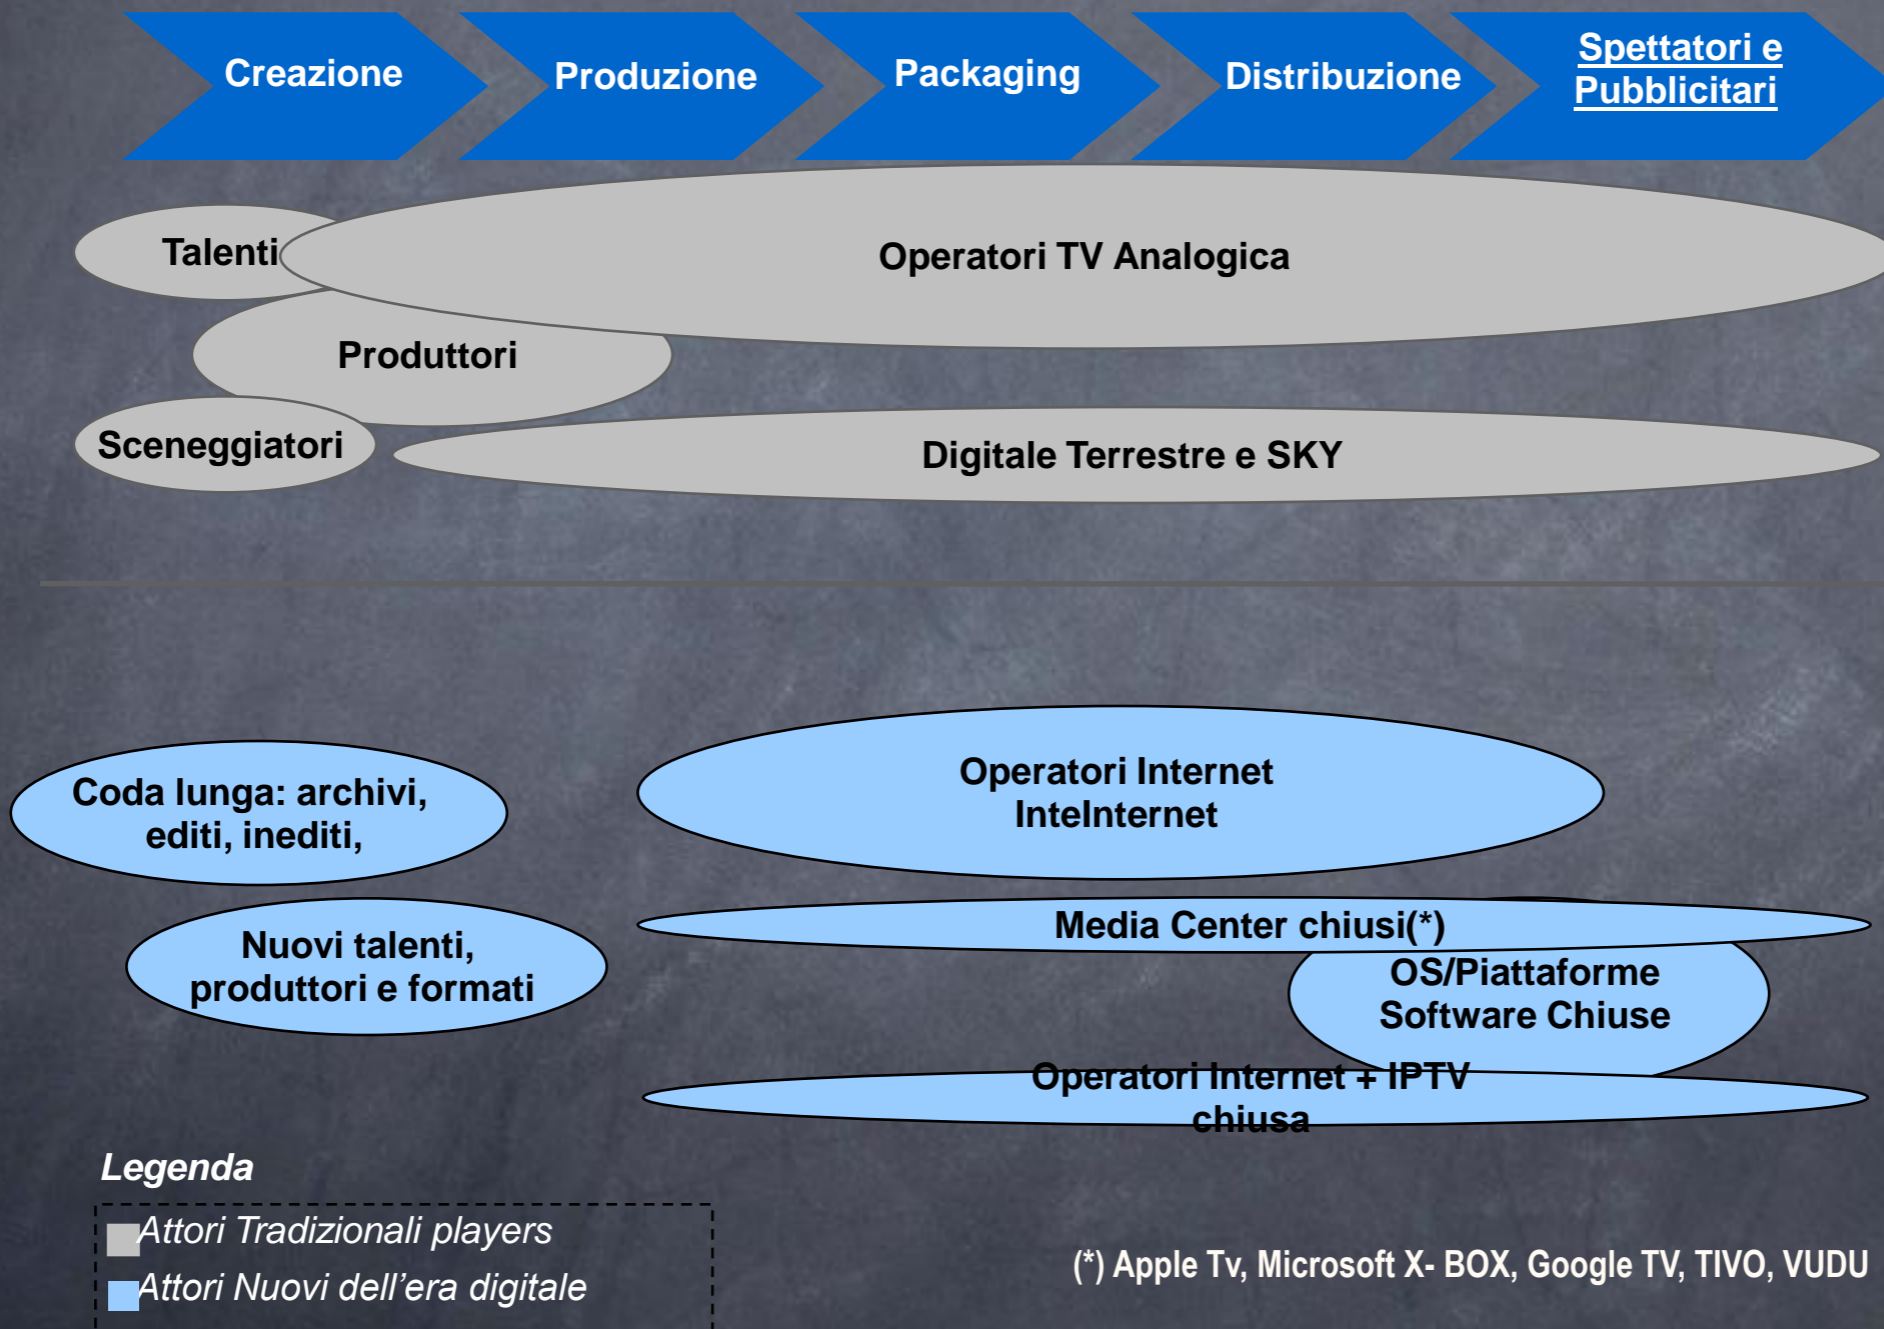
Creazione

Produzione

Packaging

Distribuzione

Spettatori e Pubblicitari

Talenti

Operatori TV Analogica

Produttori

Sceneggiatori

Digitale Terrestre e SKY

Coda lunga: archivi, editi, inediti,

Operatori Internet IntelInternet

Media Center chiusi(*)

Nuovi talenti, produttori e formati

OS/Piattaforme Software Chiuse

Operatori Internet + IPTV chiusa

Legenda

Attori Tradizionali players

Attori Nuovi dell’era digitale

(*) Apple Tv, Microsoft X- BOX, Google TV, TIVO, VUDU